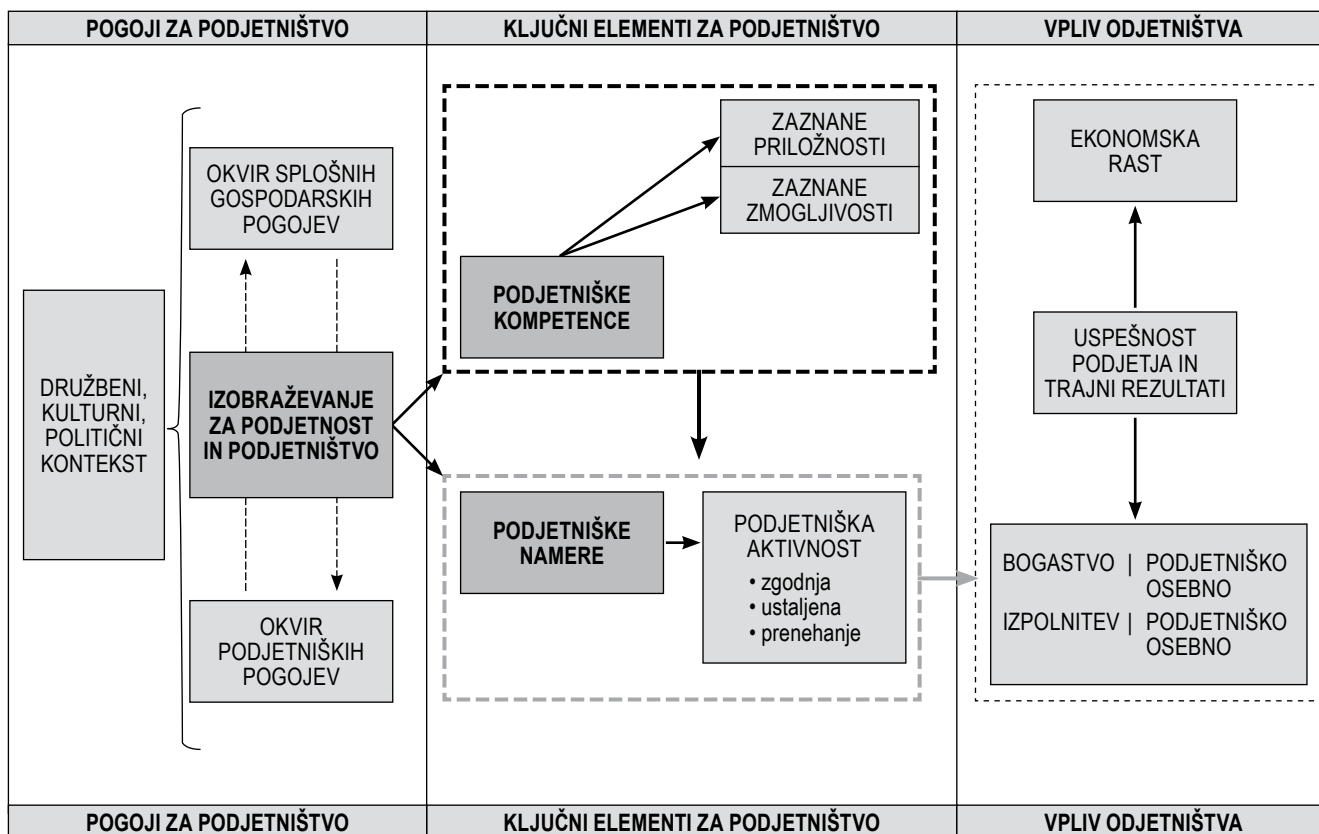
| POGOJI ZA PODJETNIŠTVO | KLJUČNI ELEMENTI ZA PODJETNIŠTVO | VPLIV ODJETNIŠTVA |
|---|---|---|

DRUŽBENI, KULTURNI, POLITIČNI KONTEKST

OKVIR SPLOŠNIH GOSPODARSKIH POGOJEV

IZOBRAŽEVANJE ZA PODJETNOST IN PODJETNIŠTVO

OKVIR PODJETNIŠKIH POGOJEV

ZAZNANE PRILOŽNOSTI

ZAZNANE ZMOGLJIVOSTI

PODJETNIŠKE KOMPETENCE

PODJETNIŠKE NAMERE

PODJETNIŠKA AKTIVNOST
• zgodnja
• ustaljena
• prenehanje

EKONOMSKA RAST

USPEŠNOST PODJETJA IN TRAJNI REZULTATI

BOGASTVO | PODJETNIŠKO OSEBNO
IZPOLNITEV | PODJETNIŠKO OSEBNO

| POGOJI ZA PODJETNIŠTVO | KLJUČNI ELEMENTI ZA PODJETNIŠTVO | VPLIV ODJETNIŠTVA |
|---|---|---|